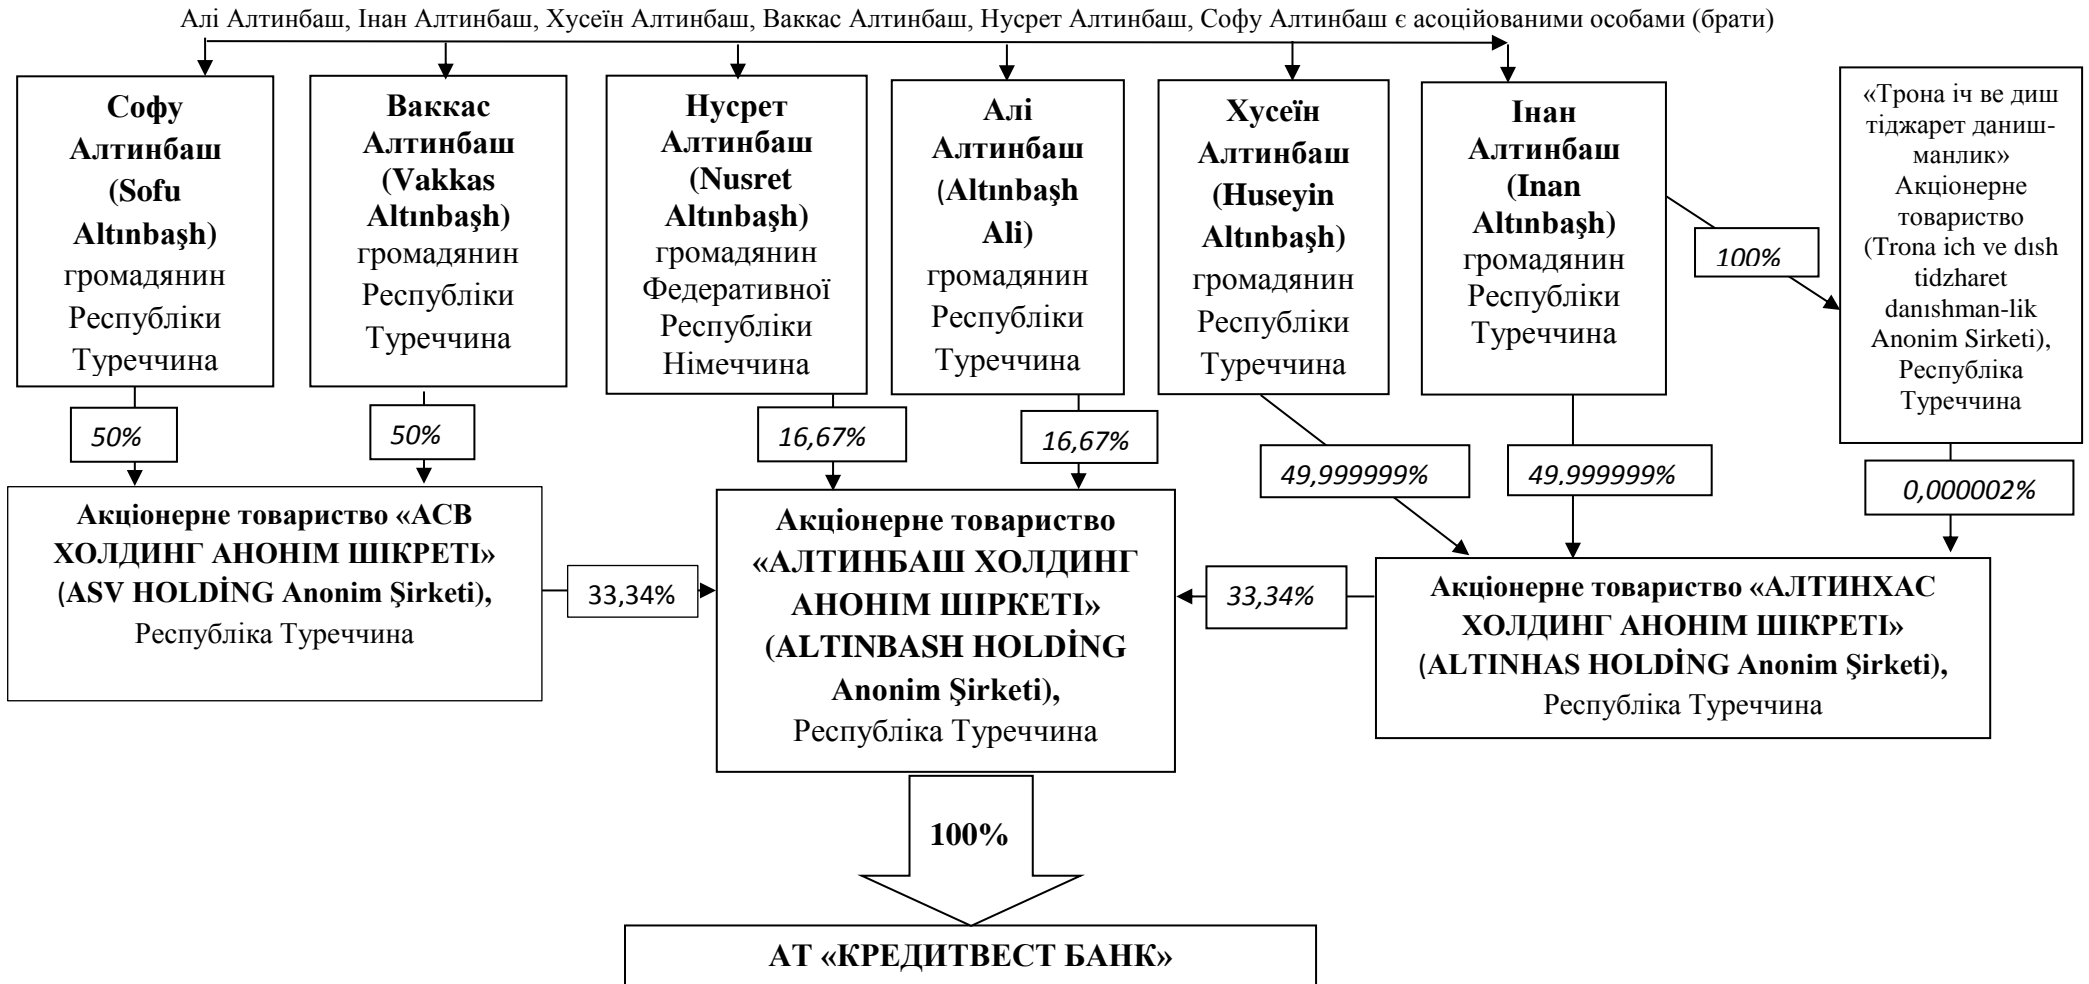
Алі Алтинбаш, Інан Алтинбаш, Хусеїн Алтинбаш, Ваккас Алтинбаш, Нусрет Алтинбаш, Софу Алтинбаш є асоційованими особами (брати)

Софу Алтинбаш (Sofu Altınbaşh) громадянин Республіки Туреччина

Ваккас Алтинбаш (Vakkas Altınbaşh) громадянин Республіки Туреччина

Нусрет Алтинбаш (Nusret Altınbaşh) громадянин Федеративної Республіки Німеччина

Алі Алтинбаш (Altınbaşh Ali) громадянин Республіки Туреччина

Хусеїн Алтинбаш (Huseyin Altınbaşh) громадянин Республіки Туреччина

Інан Алтинбаш (Inan Altınbaşh) громадянин Республіки Туреччина

«Трона іч ве диш тіджарет данишманлик» Акціонерне товариство (Trona ich ve dısh tidzharet danıshman-lik Anonim Sirketi), Республіка Туреччина

100%

50%

50%

16,67%

16,67%

49,999999%

49.999999%

0,000002%

Акціонерне товариство «АСВ ХОЛДИНГ АНОНІМ ШІКРЕТІ» (ASV HOLDİNG Anonim Şirketi), Республіка Туреччина

33,34%

Акціонерне товариство «АЛТИНБАШ ХОЛДИНГ АНОНІМ ШІРКЕТІ» (ALTINBASH HOLDİNG Anonim Şirketi), Республіка Туреччина

33,34%

Акціонерне товариство «АЛТИНХАС ХОЛДИНГ АНОНІМ ШІКРЕТІ» (ALTINHAS HOLDİNG Anonim Şirketi), Республіка Туреччина

100%

АТ «КРЕДИТВЕСТ БАНК»